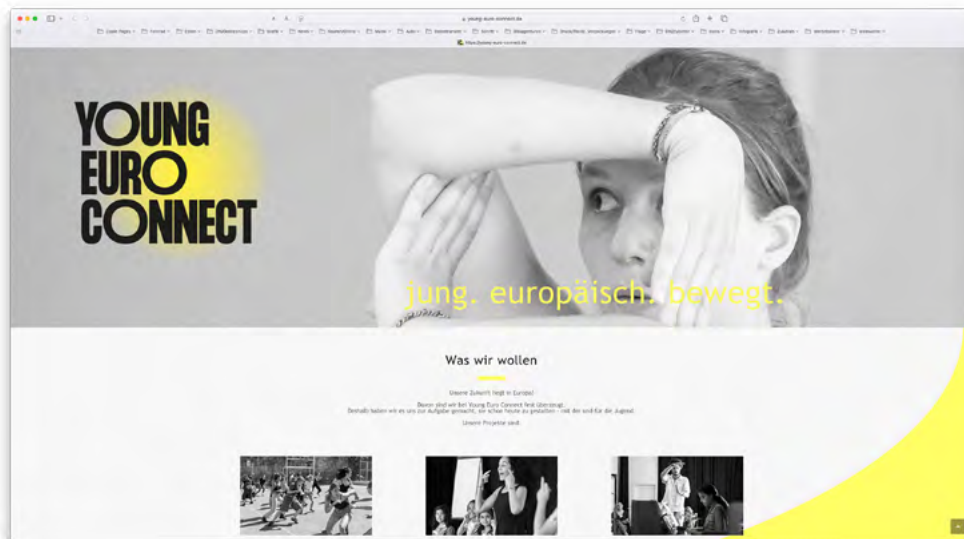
young-euro-connect.de

https://young-euro-connect.de

YOUNG EURO CONNECT

jung. europäisch. bewegt.

Was wir wollen

Unsere Zukunft liegt in Europa!

Davon sind wir bei Young Euro Connect fest überzeugt.
Deshalb haben wir es uns zur Aufgabe gemacht, ein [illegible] Europa heute zu gestalten – mit der und für die Jugend.

Unsere Projekte sind: